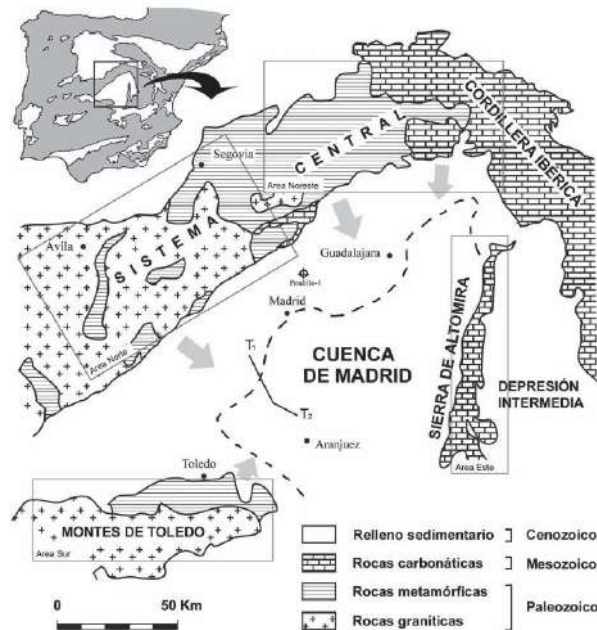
CORDILLERA IBÉRICA
CENTRAL
SISTEMA
Segovia
Area Noreste
Avila
Guadalajara
Pozalia-1
Madrid
Area Norte
$T_1$
CUENCA DE MADRID
$T_2$
SIERRA DE ALTOMIRA
DEPRESIÓN INTERMEDIA
Aranjuez
Toledo
Area Este
MONTES DE TOLEDO
Area Sur

| | |
|---|---|
| Relleno sedimentario | Cenozoico |
| Rocas carbonáticas | Mesozoico |
| Rocas metamórficas | Paleozoico |
| Rocas graníticas | |

0
50 Km